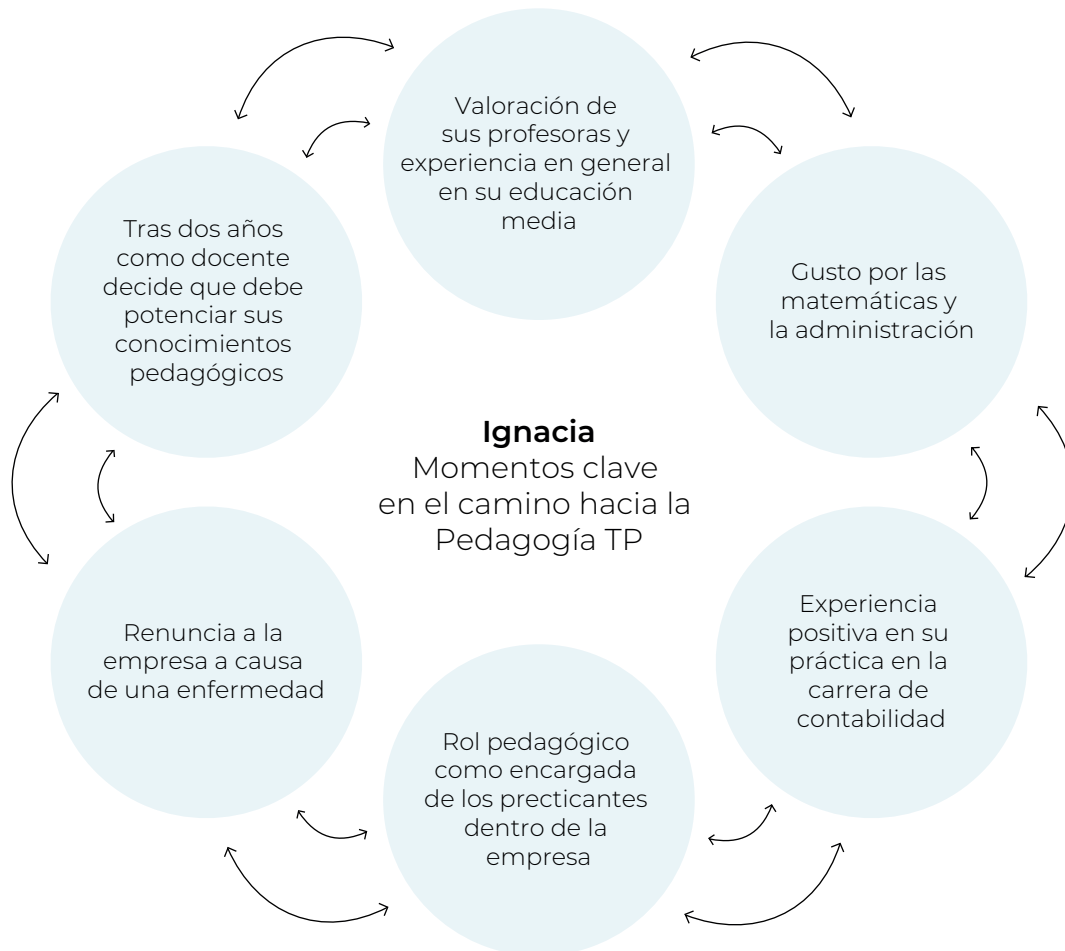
Valoración de sus profesoras y experiencia en general en su educación media

Gusto por las matemáticas y la administración

Experiencia positiva en su práctica en la carrera de contabilidad

Rol pedagógico como encargada de los precticantes dentro de la empresa

Renuncia a la empresa a causa de una enfermedad

Tras dos años como docente decide que debe potenciar sus conocimientos pedagógicos

**Ignacia**
Momentos clave en el camino hacia la Pedagogía TP